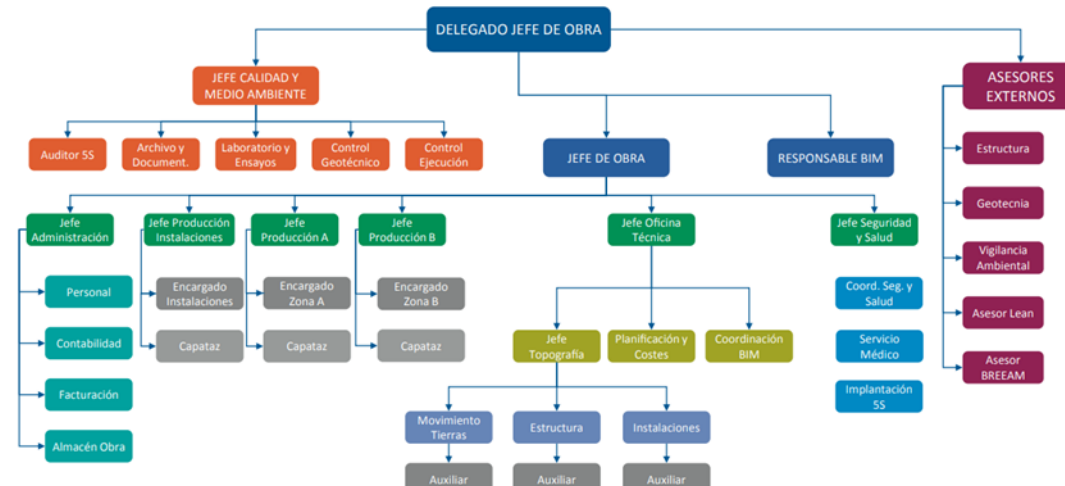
DELEGADO JEFE DE OBRA

JEFE CALIDAD Y MEDIO AMBIENTE

Auditor SS

Archivo y Document.

Laboratorio y Ensayos

Control Geotécnico

Control Ejecución

JEFE DE OBRA

RESPONSABLE BIM

ASESORES EXTERNOS

Estructura

Geotecnia

Vigilancia Ambiental

Asesor Lean

Asesor BREEAM

Jefe Administración

Personal

Contabilidad

Facturación

Almacén Obra

Jefe Producción Instalaciones

Encargado Instalaciones

Capataz

Jefe Producción A

Encargado Zona A

Capataz

Jefe Producción B

Encargado Zona B

Capataz

Jefe Oficina Técnica

Jefe Topografía

Planificación y Costes

Coordinación BIM

Movimiento Tierras

Auxiliar

Estructura

Auxiliar

Instalaciones

Auxiliar

Jefe Seguridad y Salud

Coord. Seg. y Salud

Servicio Médico

Implantación 5S